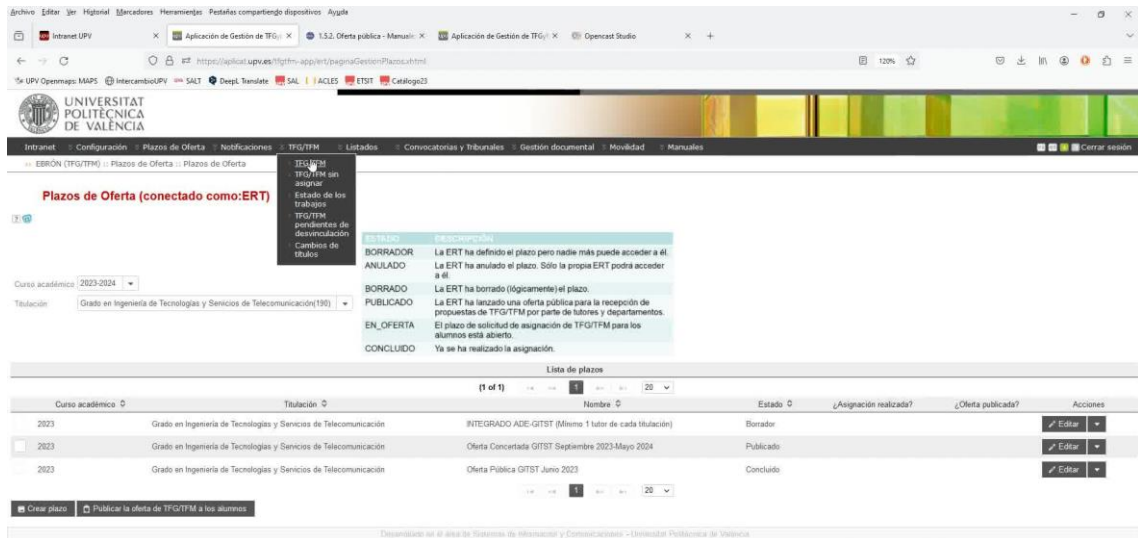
Archivo Editar Ver Historial Marcadores Herramientas Pestañas compartiendo dispositivos Ayuda

Intranet UPV
Aplicación de Gestión de TFG/
1.5.2. Oferta pública - Manuale
Aplicación de Gestión de TFG/
Opencast Studio

https://aplicat.upv.es/tfgtfm-app/ert/paginaGestionPlazos.xhtml
120%

UPV Openmaps: MAPS IntercambioUPV SALT DeepL Translate SAL ACLES ETSIT Catálogo23

UNIVERSITAT POLITÈCNICA DE VALÈNCIA

Intranet Configuración Plazos de Oferta Notificaciones TFG/TFM Listados Convocatorias y Tribunales Gestión documental Movilidad Manuales Cerrar sesión

EBRÓN (TFG/TFM) :: Plazos de Oferta :: Plazos de Oferta

TFG/TFM
TFG/TFM sin asignar
Estado de los trabajos
TFG/TFM pendientes de desvinculación
Cambios de títulos

Plazos de Oferta (conectado como:ERT)

| ESTADO | DESCRIPCIÓN |
|---|---|
| BORRADOR | La ERT ha definido el plazo pero nadie más puede acceder a él. |
| ANULADO | La ERT ha anulado el plazo. Sólo la propia ERT podrá acceder a él. |
| BORRADO | La ERT ha borrado (lógicamente) el plazo. |
| PUBLICADO | La ERT ha lanzado una oferta pública para la recepción de propuestas de TFG/TFM por parte de tutores y departamentos. |
| EN_OFERTA | El plazo de solicitud de asignación de TFG/TFM para los alumnos está abierto. |
| CONCLUIDO | Ya se ha realizado la asignación. |

Curso académico 2023-2024
Titulación Grado en Ingeniería de Tecnologías y Servicios de Telecomunicación(190)

Lista de plazos
(1 of 1) 1 20

| Curso académico | Titulación | Nombre | Estado | ¿Asignación realizada? | ¿Oferta publicada? | Acciones |
|---|---|---|---|---|---|---|
| 2023 | Grado en Ingeniería de Tecnologías y Servicios de Telecomunicación | INTEGRADO ADE-GITST (Mínimo 1 tutor de cada titulación) | Borrador | | | Editar |
| 2023 | Grado en Ingeniería de Tecnologías y Servicios de Telecomunicación | Oferta Concertada GITST Septiembre 2023-Mayo 2024 | Publicado | | | Editar |
| 2023 | Grado en Ingeniería de Tecnologías y Servicios de Telecomunicación | Oferta Pública GITST Junio 2023 | Concluido | | | Editar |

1 20

Crear plazo Publicar la oferta de TFG/TFM a los alumnos

Desarrollado en el área de Sistemas de Información y Comunicaciones - Universitat Politècnica de València